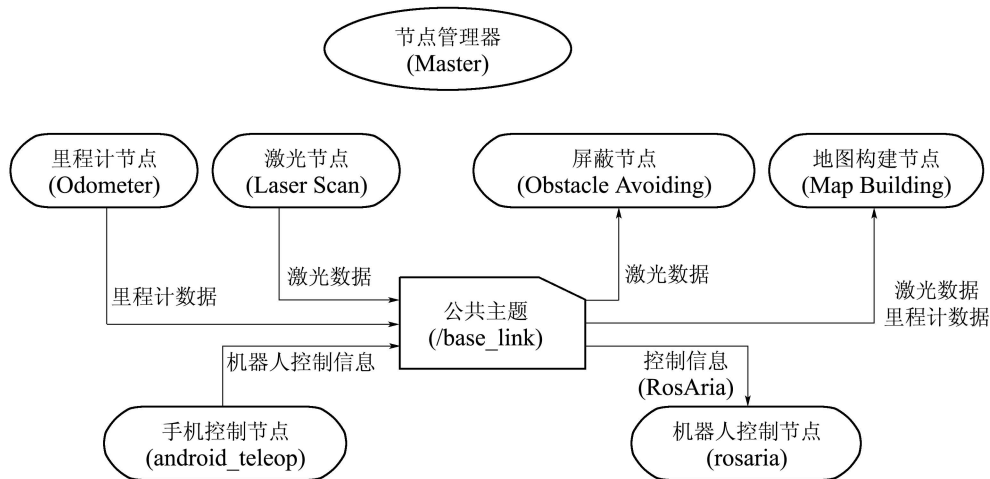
节点管理器
(Master)

里程计节点
(Odometer)

激光节点
(Laser Scan)

屏蔽节点
(Obstacle Avoiding)

地图构建节点
(Map Building)

里程计数据

激光数据

激光数据

激光数据
里程计数据

公共主题
(/base_link)

机器人控制信息

控制信息
(RosAria)

手机控制节点
(android_teleop)

机器人控制节点
(rosaria)